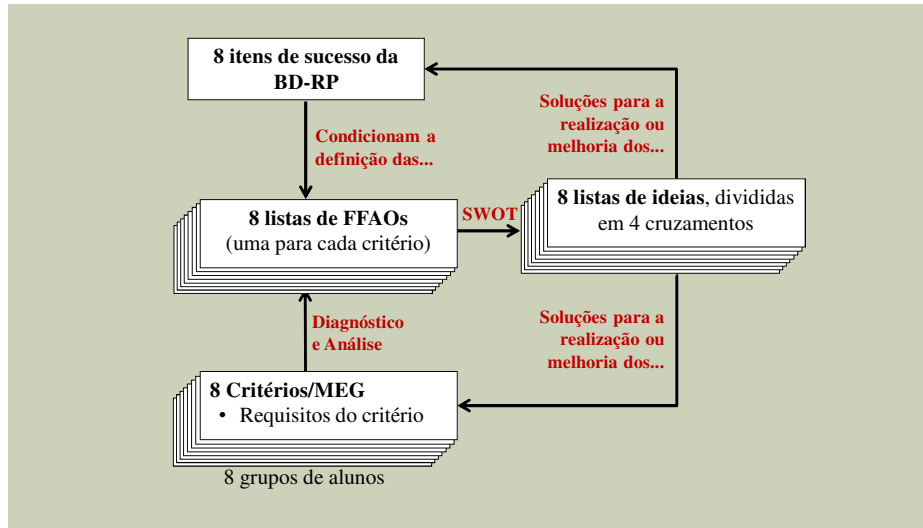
8 itens de sucesso da BD-RP

Condicionam a definição das...

Soluções para a realização ou melhoria dos...

8 listas de FFAOs (uma para cada critério)

SWOT

8 listas de ideias, divididas em 4 cruzamentos

Diagnóstico e Análise

Soluções para a realização ou melhoria dos...

8 Critérios/MEG
• Requisitos do critério

8 grupos de alunos